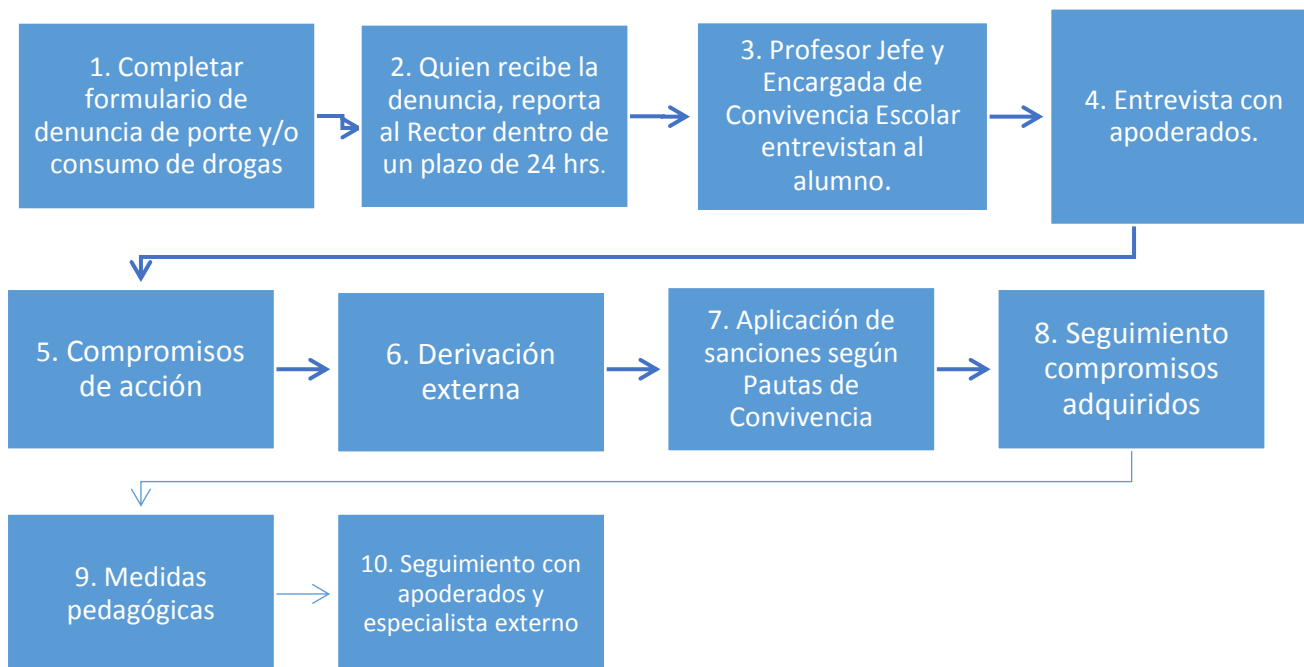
1. Completar formulario de denuncia de porte y/o consumo de drogas

2. Quien recibe la denuncia, reporta al Rector dentro de un plazo de 24 hrs.

3. Profesor Jefe y Encargada de Convivencia Escolar entrevistan al alumno.

4. Entrevista con apoderados.

5. Compromisos de acción

6. Derivación externa

7. Aplicación de sanciones según Pautas de Convivencia

8. Seguimiento compromisos adquiridos

9. Medidas pedagógicas

10. Seguimiento con apoderados y especialista externo